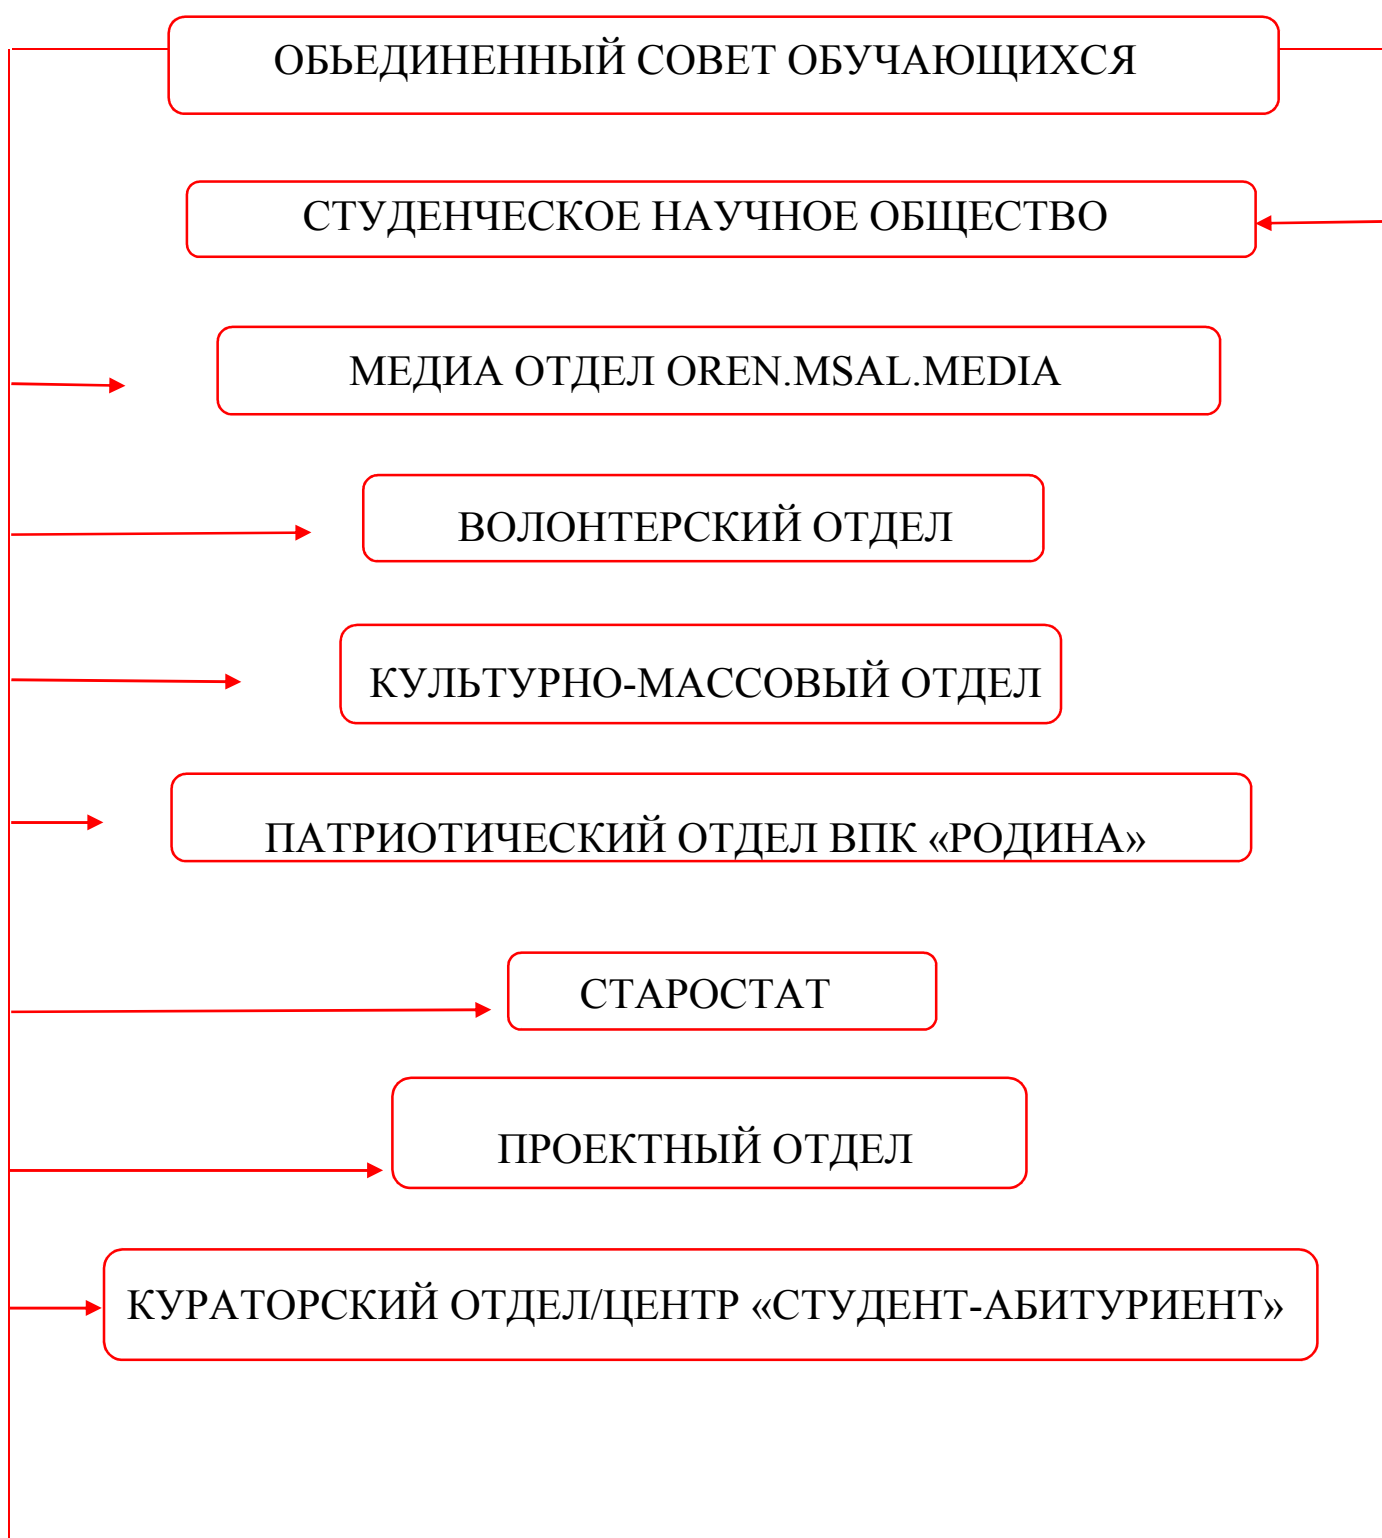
ОБЬЕДИНЕННЫЙ СОВЕТ ОБУЧАЮЩИХСЯ

СТУДЕНЧЕСКОЕ НАУЧНОЕ ОБЩЕСТВО

МЕДИА ОТДЕЛ OREN.MSAL.MEDIA

ВОЛОНТЕРСКИЙ ОТДЕЛ

КУЛЬТУРНО-МАССОВЫЙ ОТДЕЛ

ПАТРИОТИЧЕСКИЙ ОТДЕЛ ВПК «РОДИНА»

СТАРОСТАТ

ПРОЕКТНЫЙ ОТДЕЛ

КУРАТОРСКИЙ ОТДЕЛ/ЦЕНТР «СТУДЕНТ-АБИТУРИЕНТ»